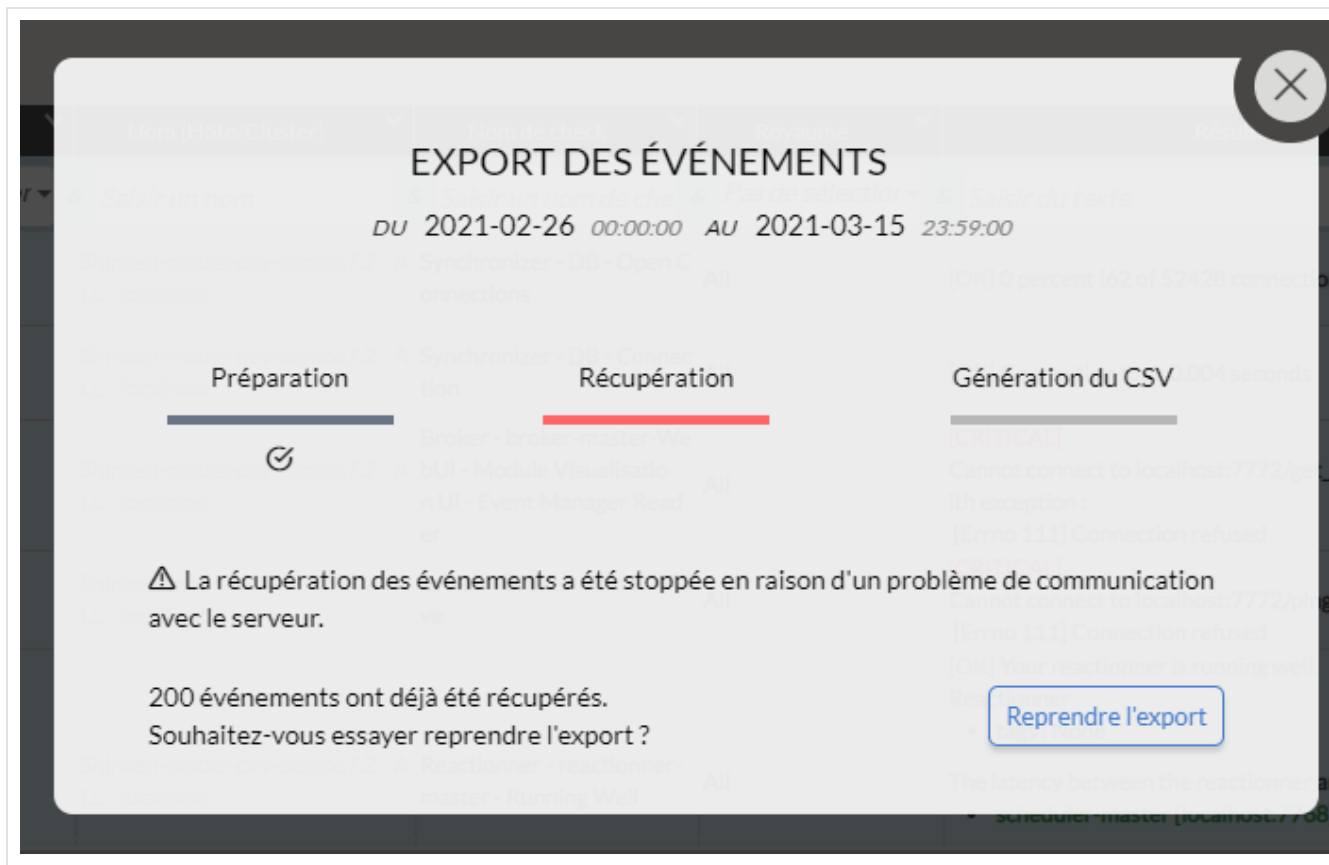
EXPORT DES ÉVÉNEMENTS

DU 2021-02-26 00:00:00 AU 2021-03-15 23:59:00

Préparation

Récupération

Génération du CSV

⚠ La récupération des événements a été stoppée en raison d'un problème de communication avec le serveur.

200 événements ont déjà été récupérés.
Souhaitez-vous essayer reprendre l'export ?

Reprendre l'export